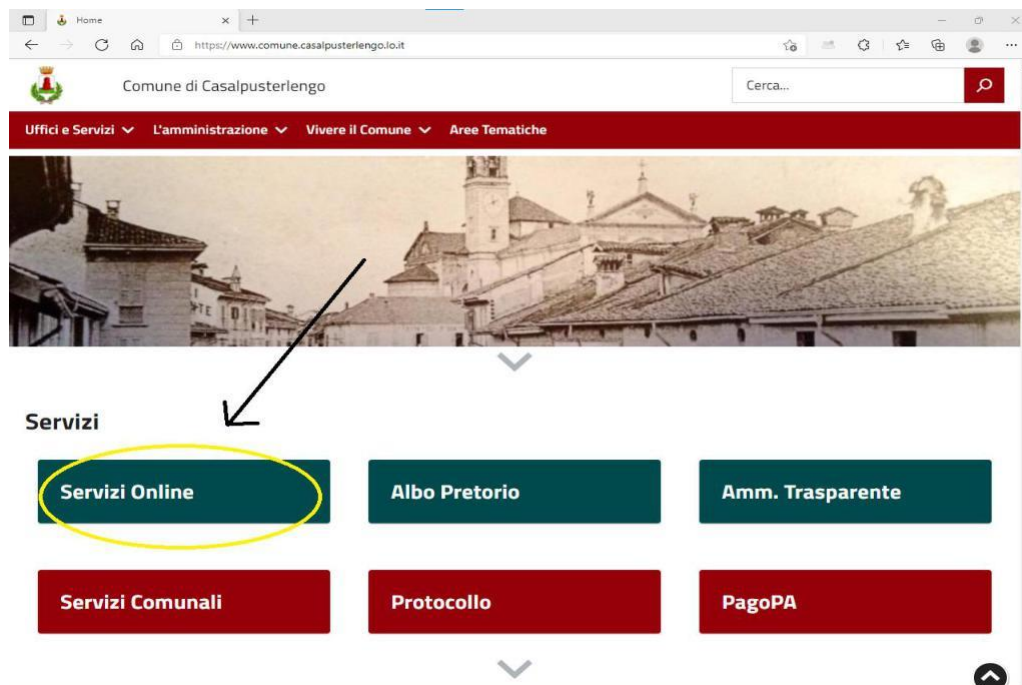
Home

https://www.comune.casalpusterlengo.lo.it

Comune di Casalpusterlengo

Cerca...

Uffici e Servizi L'amministrazione Vivere il Comune Aree Tematiche

Servizi

Servizi Online

Albo Pretorio

Amm. Trasparente

Servizi Comunali

Protocollo

PagoPA